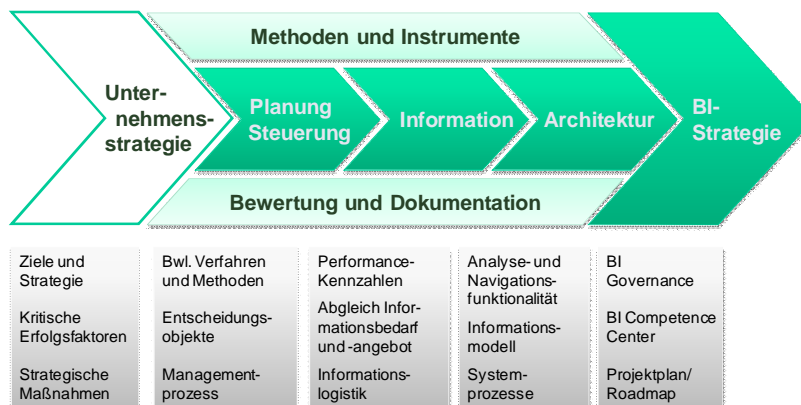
Methoden und Instrumente

Unternehmensstrategie

Planung Steuerung

Information

Architektur

BI-Strategie

Bewertung und Dokumentation

Ziele und Strategie

Kritische Erfolgsfaktoren

Strategische Maßnahmen

Bwl. Verfahren und Methoden

Entscheidungsobjekte

Managementprozess

Performance-Kennzahlen

Abgleich Informationsbedarf und -angebot

Informationslogistik

Analyse- und Navigationsfunktionalität

Informationsmodell

Systemprozesse

BI Governance

BI Competence Center

Projektplan/ Roadmap